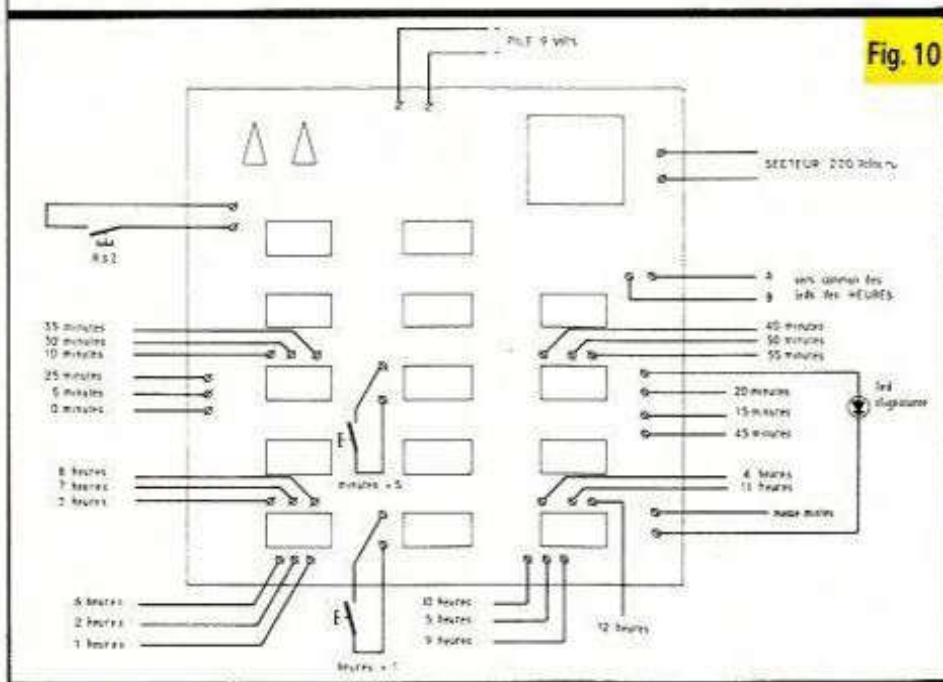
Fig. 10

PILE 9 Volts

SECTEUR 220 Volts ~

RS 2

A vers commun des
B leds des HEURES

35 minutes
30 minutes
10 minutes

25 minutes
5 minutes
0 minutes

40 minutes
50 minutes
55 minutes

20 minutes
15 minutes
45 minutes

led clignotante

E
minutes + 5

8 heures
7 heures
3 heures

4 heures
11 heures

masse modes

6 heures
2 heures
1 heures

E
heures + 1

10 heures
5 heures
9 heures

12 heures